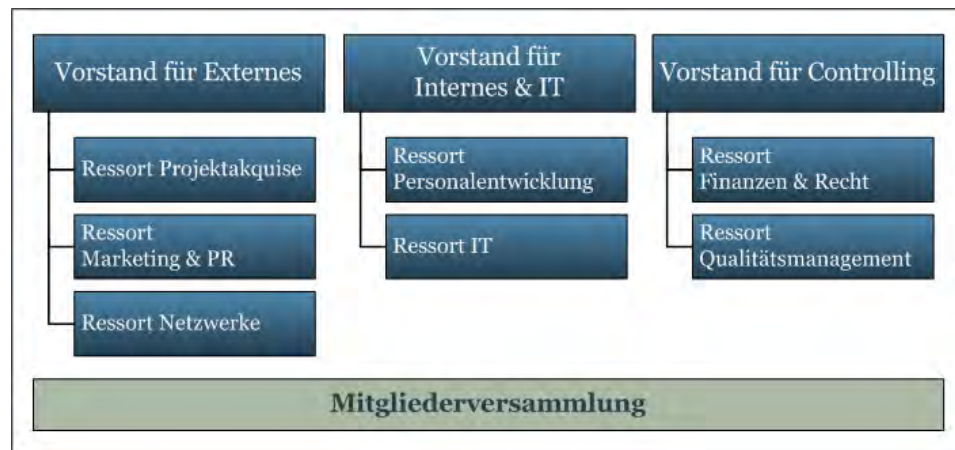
Vorstand für Externes

Ressort Projektakquise

Ressort Marketing & PR

Ressort Netzwerke

Vorstand für Internes & IT

Ressort Personalentwicklung

Ressort IT

Vorstand für Controlling

Ressort Finanzen & Recht

Ressort Qualitätsmanagement

Mitgliederversammlung